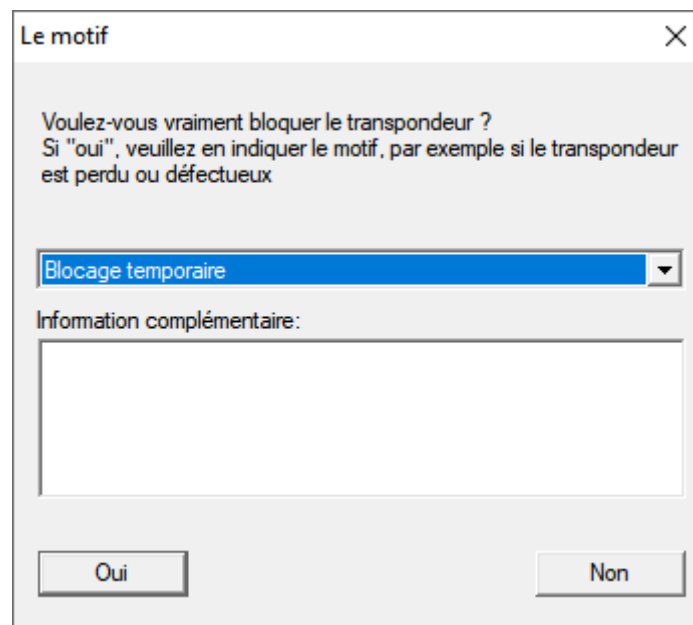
Le motif

×

Voulez-vous vraiment bloquer le transpondeur ?
Si "oui", veuillez en indiquer le motif, par exemple si le transpondeur est perdu ou défectueux

Blocage temporaire

Information complémentaire:

Oui

Non